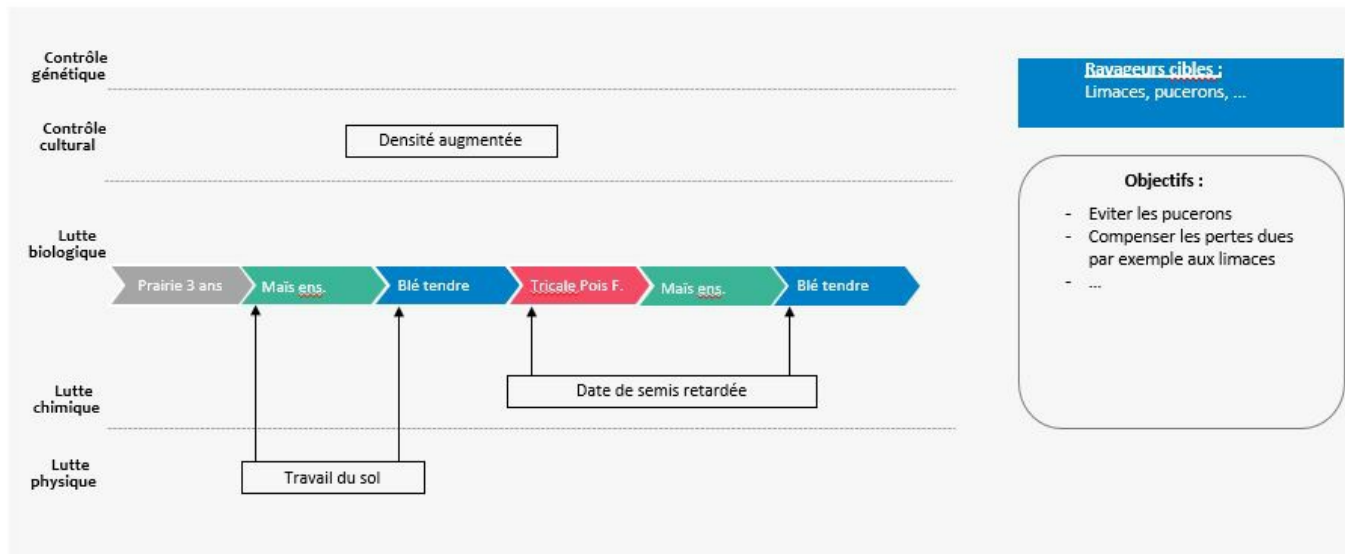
Contrôle génétique

Contrôle cultural

Densité augmentée

Lutte biologique

Prairie 3 ans | Maïs ens. | Blé tendre | Tricale Pois F. | Maïs ens. | Blé tendre

Lutte chimique

Date de semis retardée

Lutte physique

Travail du sol

Ravageurs cibles :
Limaces, pucerons, ...

Objectifs :

- Eviter les pucerons
- Compenser les pertes dues par exemple aux limaces
- ...